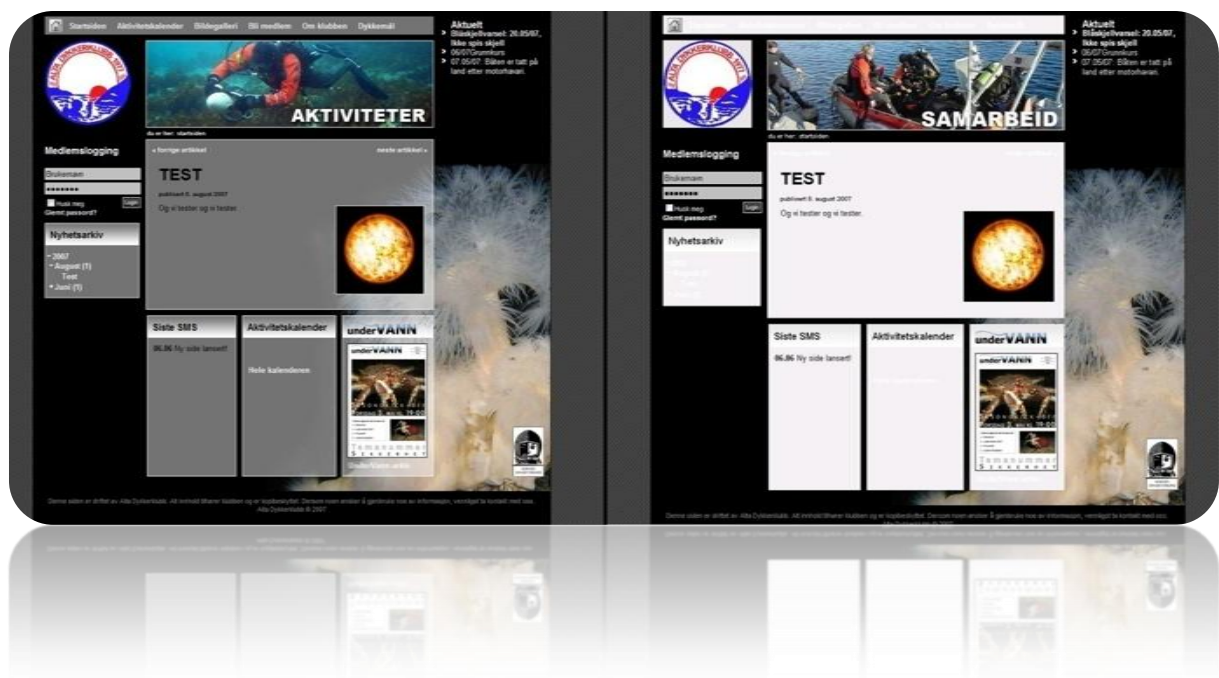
Startsiden Aktivitetskalender Bildegalleri Bli medlem Om klubben Dykkemål

Aktuelt
Blåskjellvarsel: 20.05/07, Ikke spis skjell
06/07Grunnkurs
07.05/07: Båten er tatt på land etter motorhavari.

AKTIVITETER

du er her: startsiden

Medlemslogging

Brukernavn
•••••••
Husk meg
Login
Glemt passord?

Nyhetsarkiv
2007
August (1)
Test
Juni (1)

« forrige artikkel
neste artikkel »

TEST
publisert 6. august 2007
Og vi tester og vi tester.

Siste SMS
06.06 Ny side lansert!

Aktivitetskalender
Hele kalenderen

underVANN
underVANN
Undervann-arkiv

Denne siden er driftet av Alta Dykkerklubb. Alt innhold tilhører klubben og er kopibeskyttet. Dersom noen ønsker å gjenbruke noe av informasjon, vennligst ta kontakt med oss. Alta Dykkerklubb © 2007

Aktuelt
Blåskjellvarsel: 20.05/07, Ikke spis skjell
06/07Grunnkurs
07.05/07: Båten er tatt på land etter motorhavari.

SAMARBEID

du er her: startsiden

Medlemslogging

Brukernavn
•••••••
Husk meg
Login
Glemt passord?

Nyhetsarkiv

TEST
publisert 6. august 2007
Og vi tester og vi tester.

Siste SMS
06.06 Ny side lansert!

Aktivitetskalender

underVANN
underVANN

Denne siden er driftet av Alta Dykkerklubb. Alt innhold tilhører klubben og er kopibeskyttet. Dersom noen ønsker å gjenbruke noe av informasjon, vennligst ta kontakt med oss. Alta Dykkerklubb © 2007